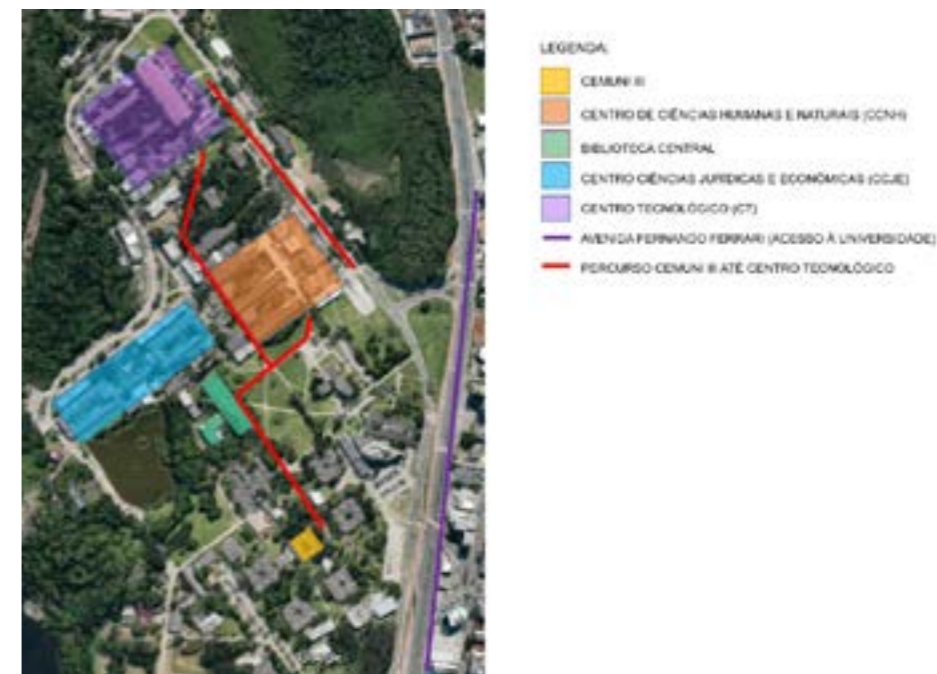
LEGENDA:

CEMUNI III

CENTRO DE CIÊNCIAS HUMANAS E NATURAIS (CCHN)

BIBLIOTECA CENTRAL

CENTRO CIÊNCIAS JURÍDICAS E ECONÔMICAS (CCJE)

CENTRO TECNOLÓGICO (CT)

AVENIDA FERNANDO FERRARI (ACESSO À UNIVERSIDADE)

PERCURSO CEMUNI III ATÉ CENTRO TECNOLÓGICO